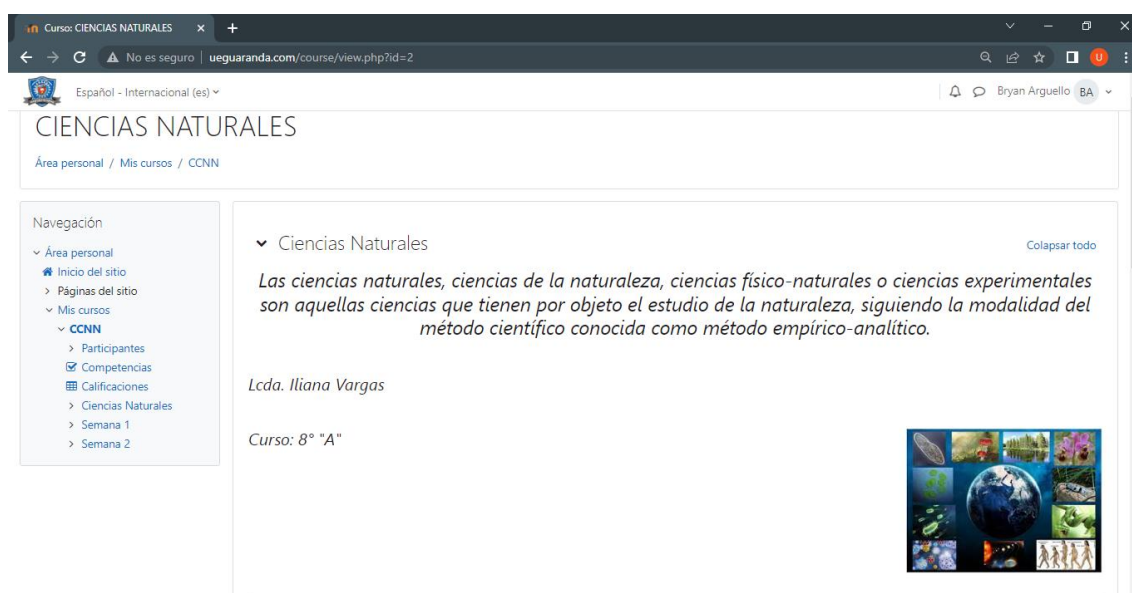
Curso: CIENCIAS NATURALES ×
+
No es seguro | ueguaranda.com/course/view.php?id=2
Español - Internacional (es)
Bryan Arguello BA

CIENCIAS NATURALES
Área personal / Mis cursos / CCNN

Navegación
Área personal
Inicio del sitio
Páginas del sitio
Mis cursos
CCNN
Participantes
Competencias
Calificaciones
Ciencias Naturales
Semana 1
Semana 2

Ciencias Naturales
Colapsar todo

Las ciencias naturales, ciencias de la naturaleza, ciencias físico-naturales o ciencias experimentales son aquellas ciencias que tienen por objeto el estudio de la naturaleza, siguiendo la modalidad del método científico conocida como método empírico-analítico.

Lcda. Iliana Vargas

Curso: 8° "A"